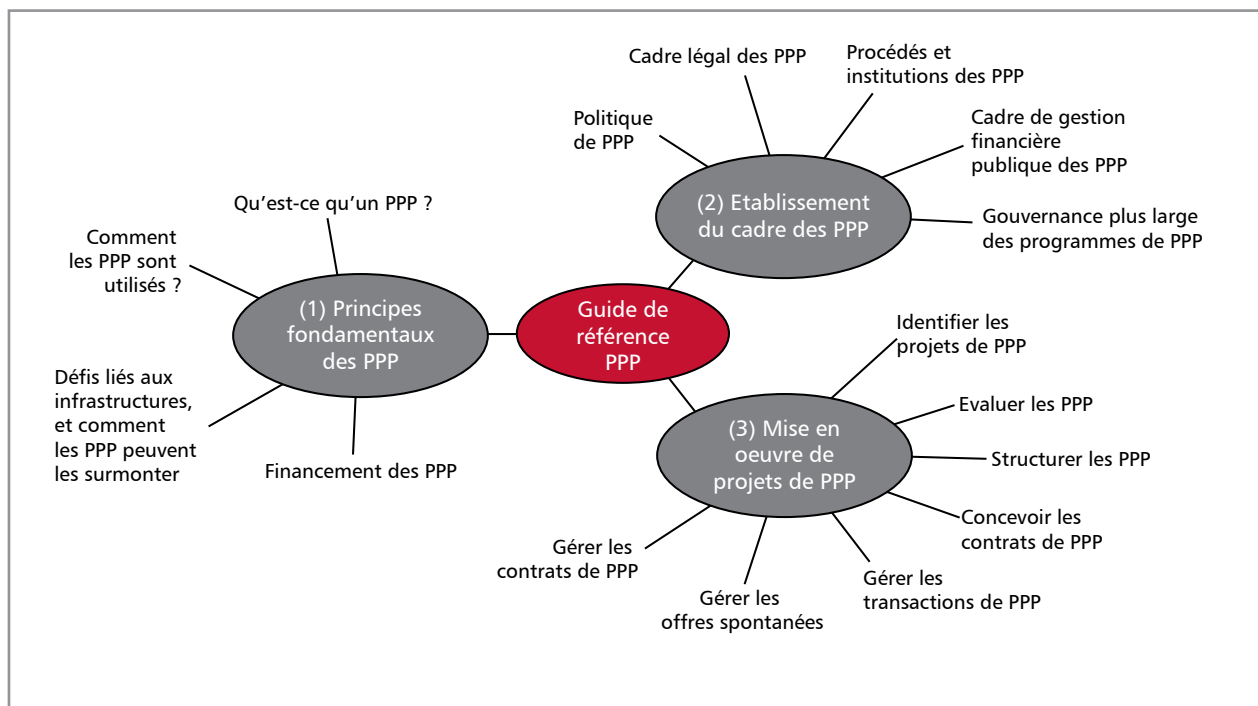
Guide de référence PPP

(1) Principes fondamentaux des PPP

Qu'est-ce qu'un PPP ?

Comment les PPP sont utilisés ?

Défis liés aux infrastructures, et comment les PPP peuvent les surmonter

Financement des PPP

(2) Etablissement du cadre des PPP

Politique de PPP

Cadre légal des PPP

Procédés et institutions des PPP

Cadre de gestion financière publique des PPP

Gouvernance plus large des programmes de PPP

(3) Mise en oeuvre de projets de PPP

Identifier les projets de PPP

Evaluer les PPP

Structurer les PPP

Concevoir les contrats de PPP

Gérer les transactions de PPP

Gérer les offres spontanées

Gérer les contrats de PPP